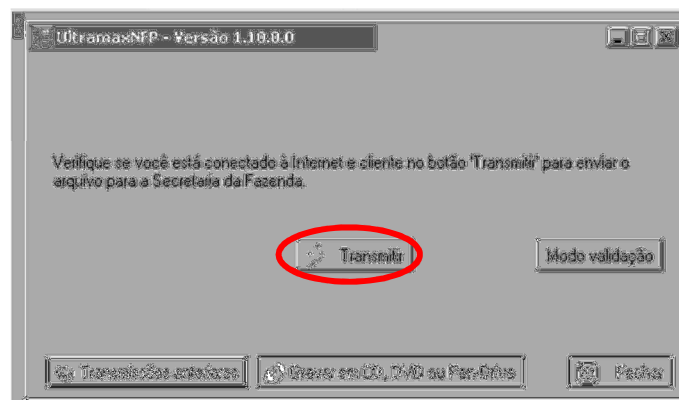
UltramaxNFP - Versão 1.10.0.0

Verifique se você está conectado à Internet e clicke no botão 'Transmitir' para enviar o arquivo para a Secretaria da Fazenda.

Transmitir

Modo validação

Transmissões anteriores

Gravar em CD, DVD ou Pen-Drive

Fechar